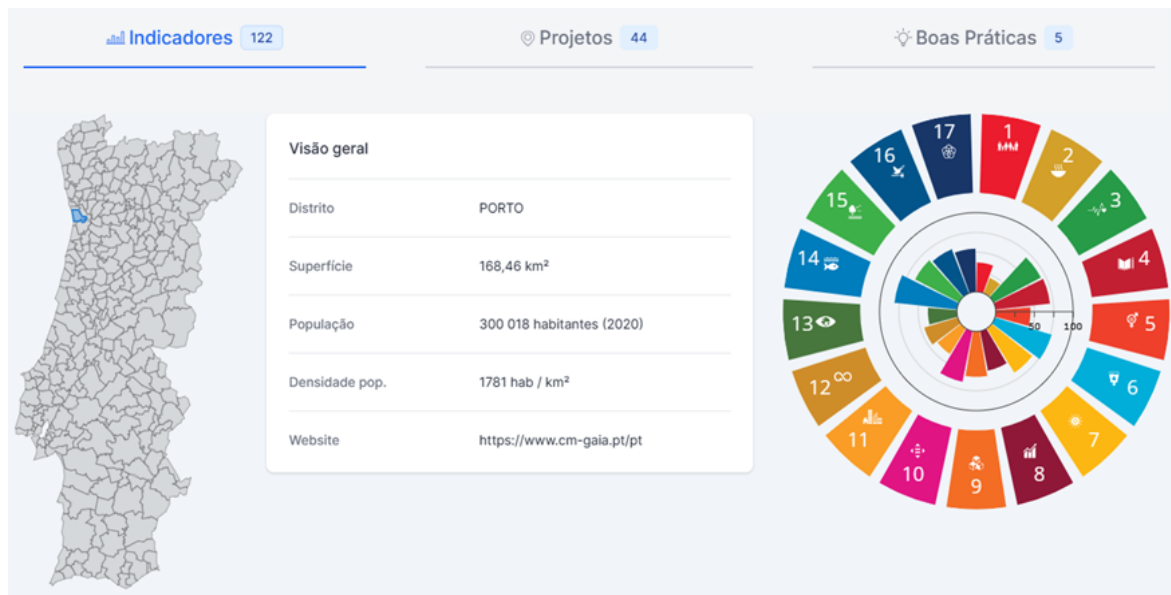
Indicadores 122

Projetos 44

Boas Práticas 5

Visão geral

| Distrito | PORTO |
|---|---|
| Superfície | 168,46 km² |
| População | 300 018 habitantes (2020) |
| Densidade pop. | 1781 hab / km² |
| Website | https://www.cm-gaia.pt/pt |

17 1 2 3 4 5 6 7 8 9 10 11 12 13 14 15 16

50 100